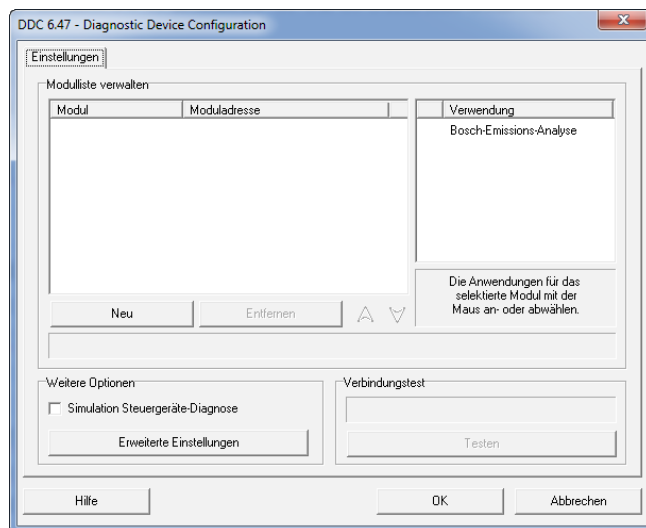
DDC 6.47 - Diagnostic Device Configuration

Einstellungen

Modulliste verwalten

| Modul | Moduladresse |
|---|---|

| Verwendung |
|---|
| Bosch-Emissions-Analyse |

Die Anwendungen für das selektierte Modul mit der Maus an- oder abwählen.

Neu

Entfernen

Weitere Optionen

Simulation Steuergeräte-Diagnose

Erweiterte Einstellungen

Verbindungstest

Testen

Hilfe

OK

Abbrechen